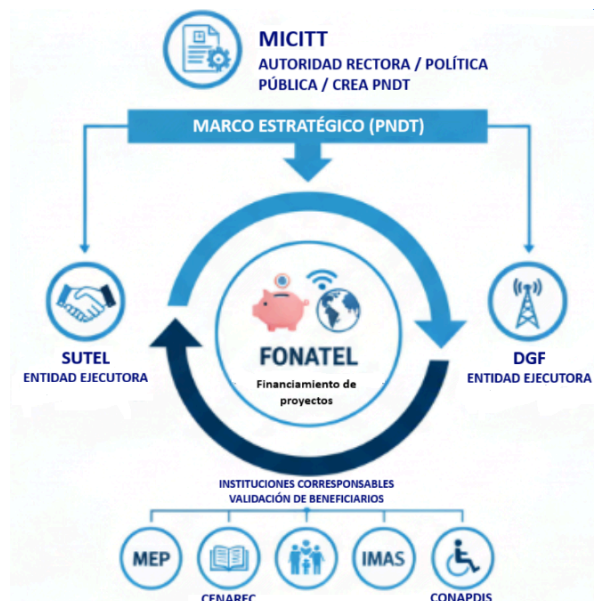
MICITT
AUTORIDAD RECTORA / POLÍTICA PÚBLICA / CREA PNDT

MARCO ESTRATÉGICO (PNDT)

SUTEL
ENTIDAD EJECUTORA

FONATEL
Financiamiento de proyectos

DGF
ENTIDAD EJECUTORA

INSTITUCIONES CORRESPONSABLES
VALIDACIÓN DE BENEFICIARIOS

MEP

CENAREC

IMAS

CONAPDIS